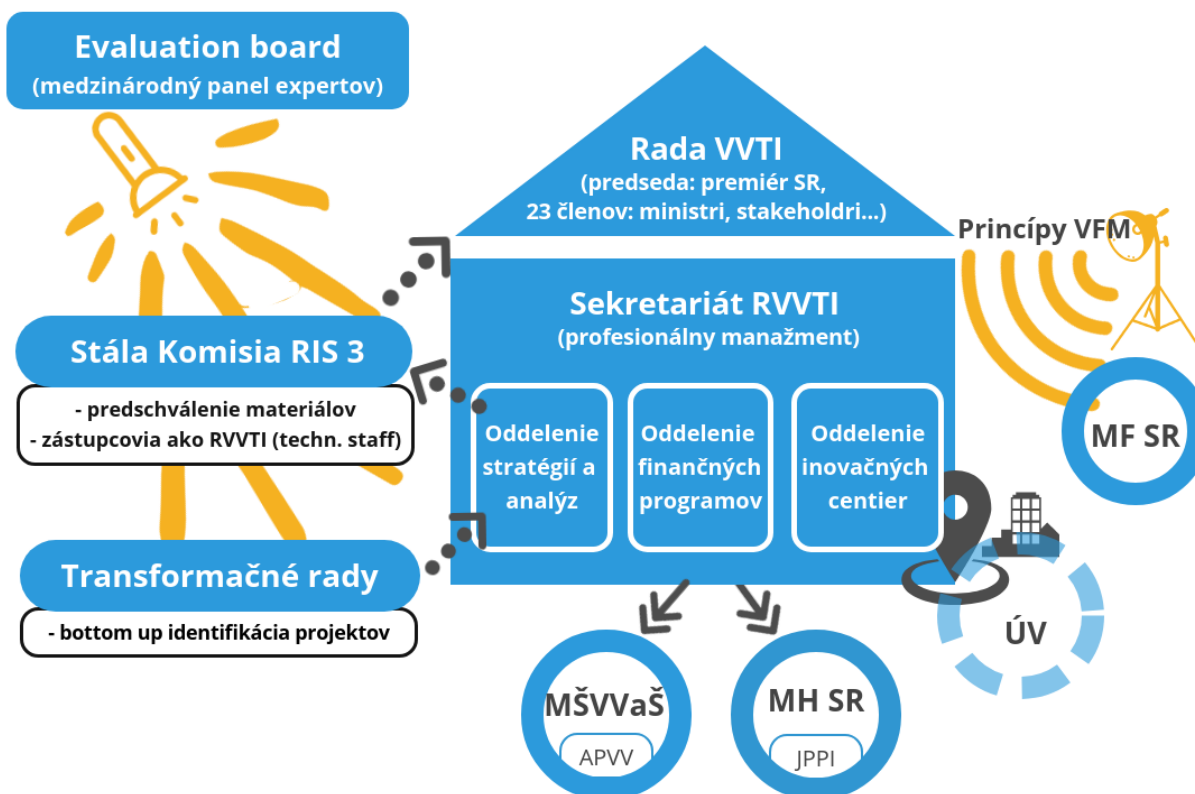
Evaluation board
(medzinárodný panel expertov)

Rada VVTI
(predseda: premiér SR, 23 členov: ministri, stakeholdri...)

Princípy VFM

Sekretariát RVVTI
(profesionálny manažment)

Stála Komisia RIS 3
- predschválenie materiálov
- zástupcovia ako RVVTI (techn. staff)

Oddelenie stratégií a analýz

Oddelenie finančných programov

Oddelenie inovačných centier

MF SR

Transformačné rady
- bottom up identifikácia projektov

ÚV

MŠVVaŠ
APVV

MH SR
JPPI